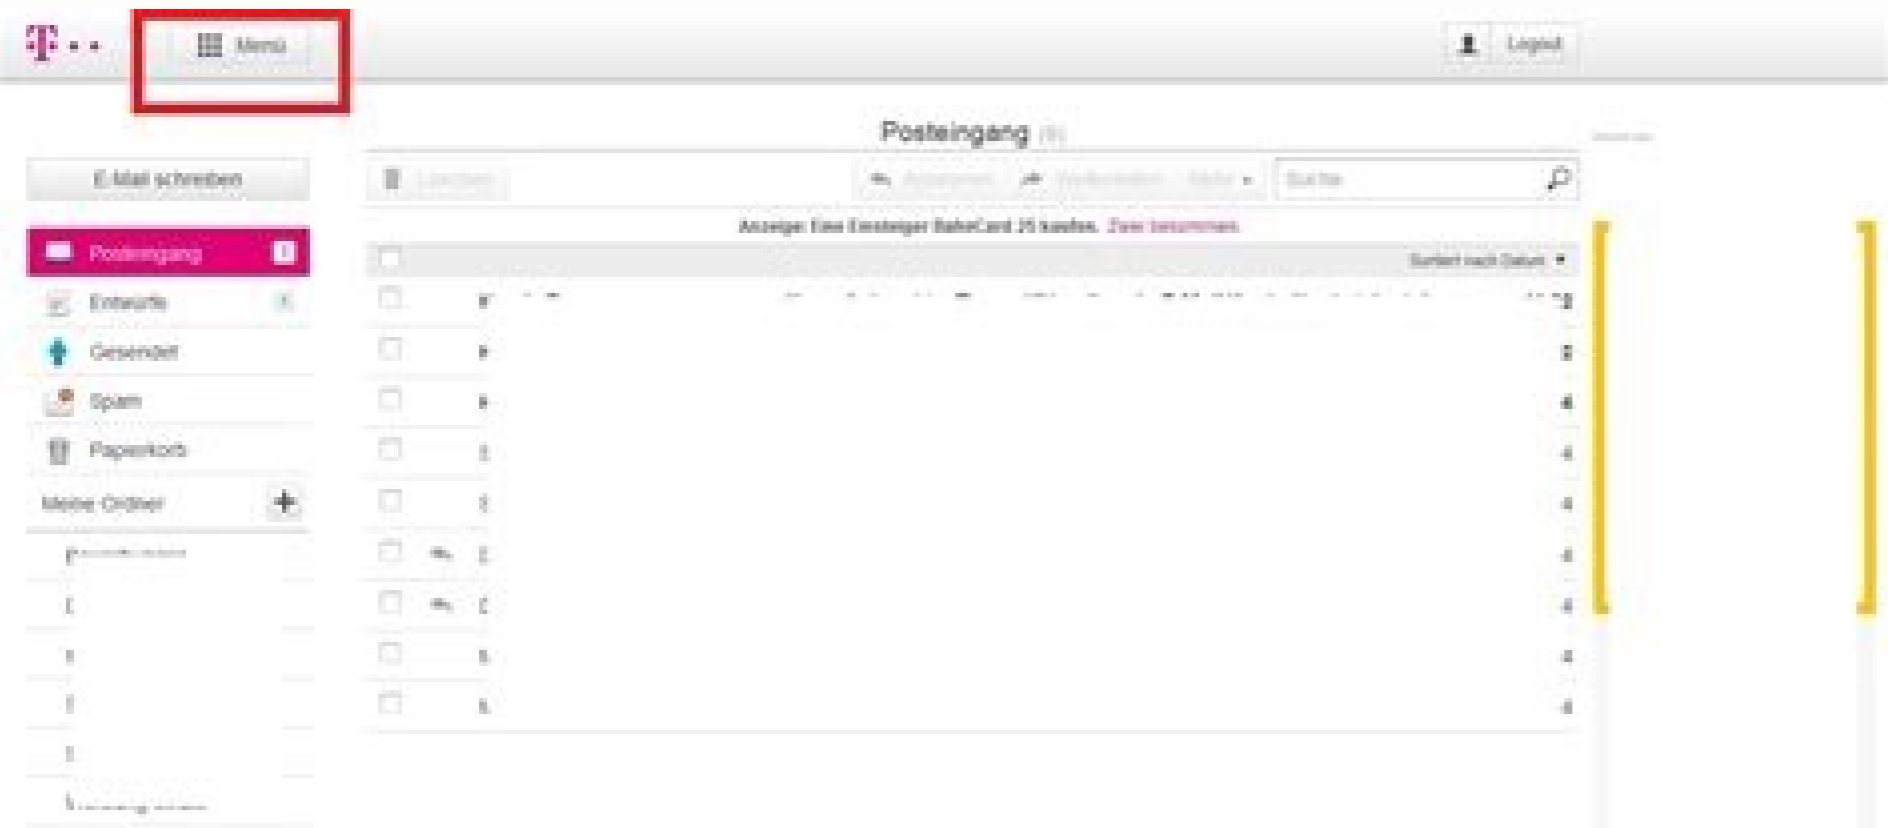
Menü

Logout

Posteingang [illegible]

E-Mail schreiben

Löschen

Antworten Weiterleiten Mehr

Suche

Anzeige: Eine Einsteiger BaseCard 25 kaufen. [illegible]

Posteingang

Entwürfe

Gesendet

Spam

Papierkorb

Meine Ordner

Sortiert nach Datum